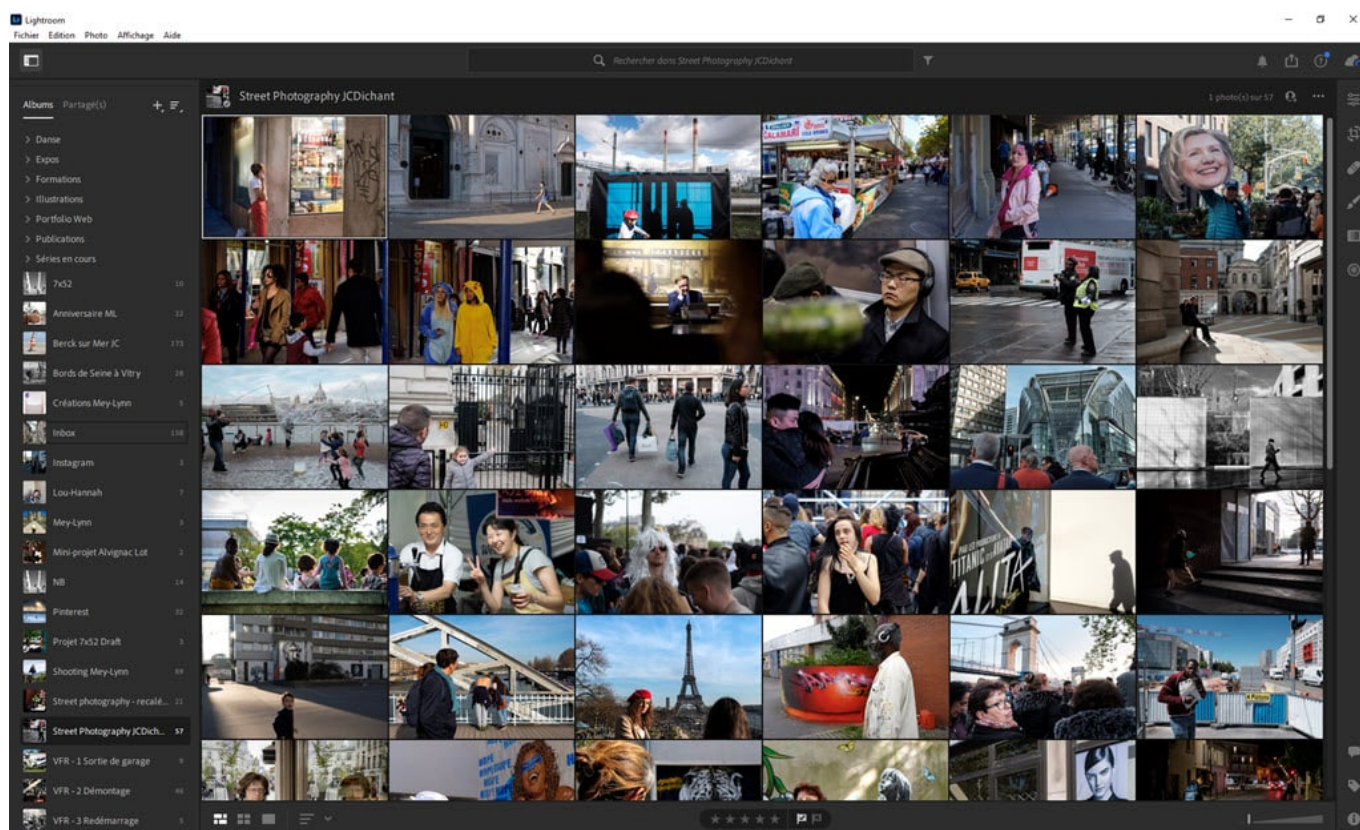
Lightroom
Fichier Edition Photo Affichage Aide

Rechercher dans Street Photography JCDichant

Albums Partagé(s)

Street Photography JCDichant

1 photo(s) sur 57

> Danse
> Expos
> Formations
> Illustrations
> Portfolio Web
> Publications
> Séries en cours

7x52 10
Anniversaire ML 22
Berck sur Mer JC 173
Bords de Seine à Vitry 28
Créations Mey-Lynn 5
Inbox 138
Instagram 3
Lou-Hannah 7
Mey-Lynn 3
Mini-projet Alvignac Lot 2
NB 14
Pinterest 32
Projet 7x52 Draft 3
Shooting Mey-Lynn 69
Street photography - recalé... 21
Street Photography JCDich... 57
VFR - 1 Sortie de garage 9
VFR - 2 Démontage 46
VFR - 3 Redémarrage 5